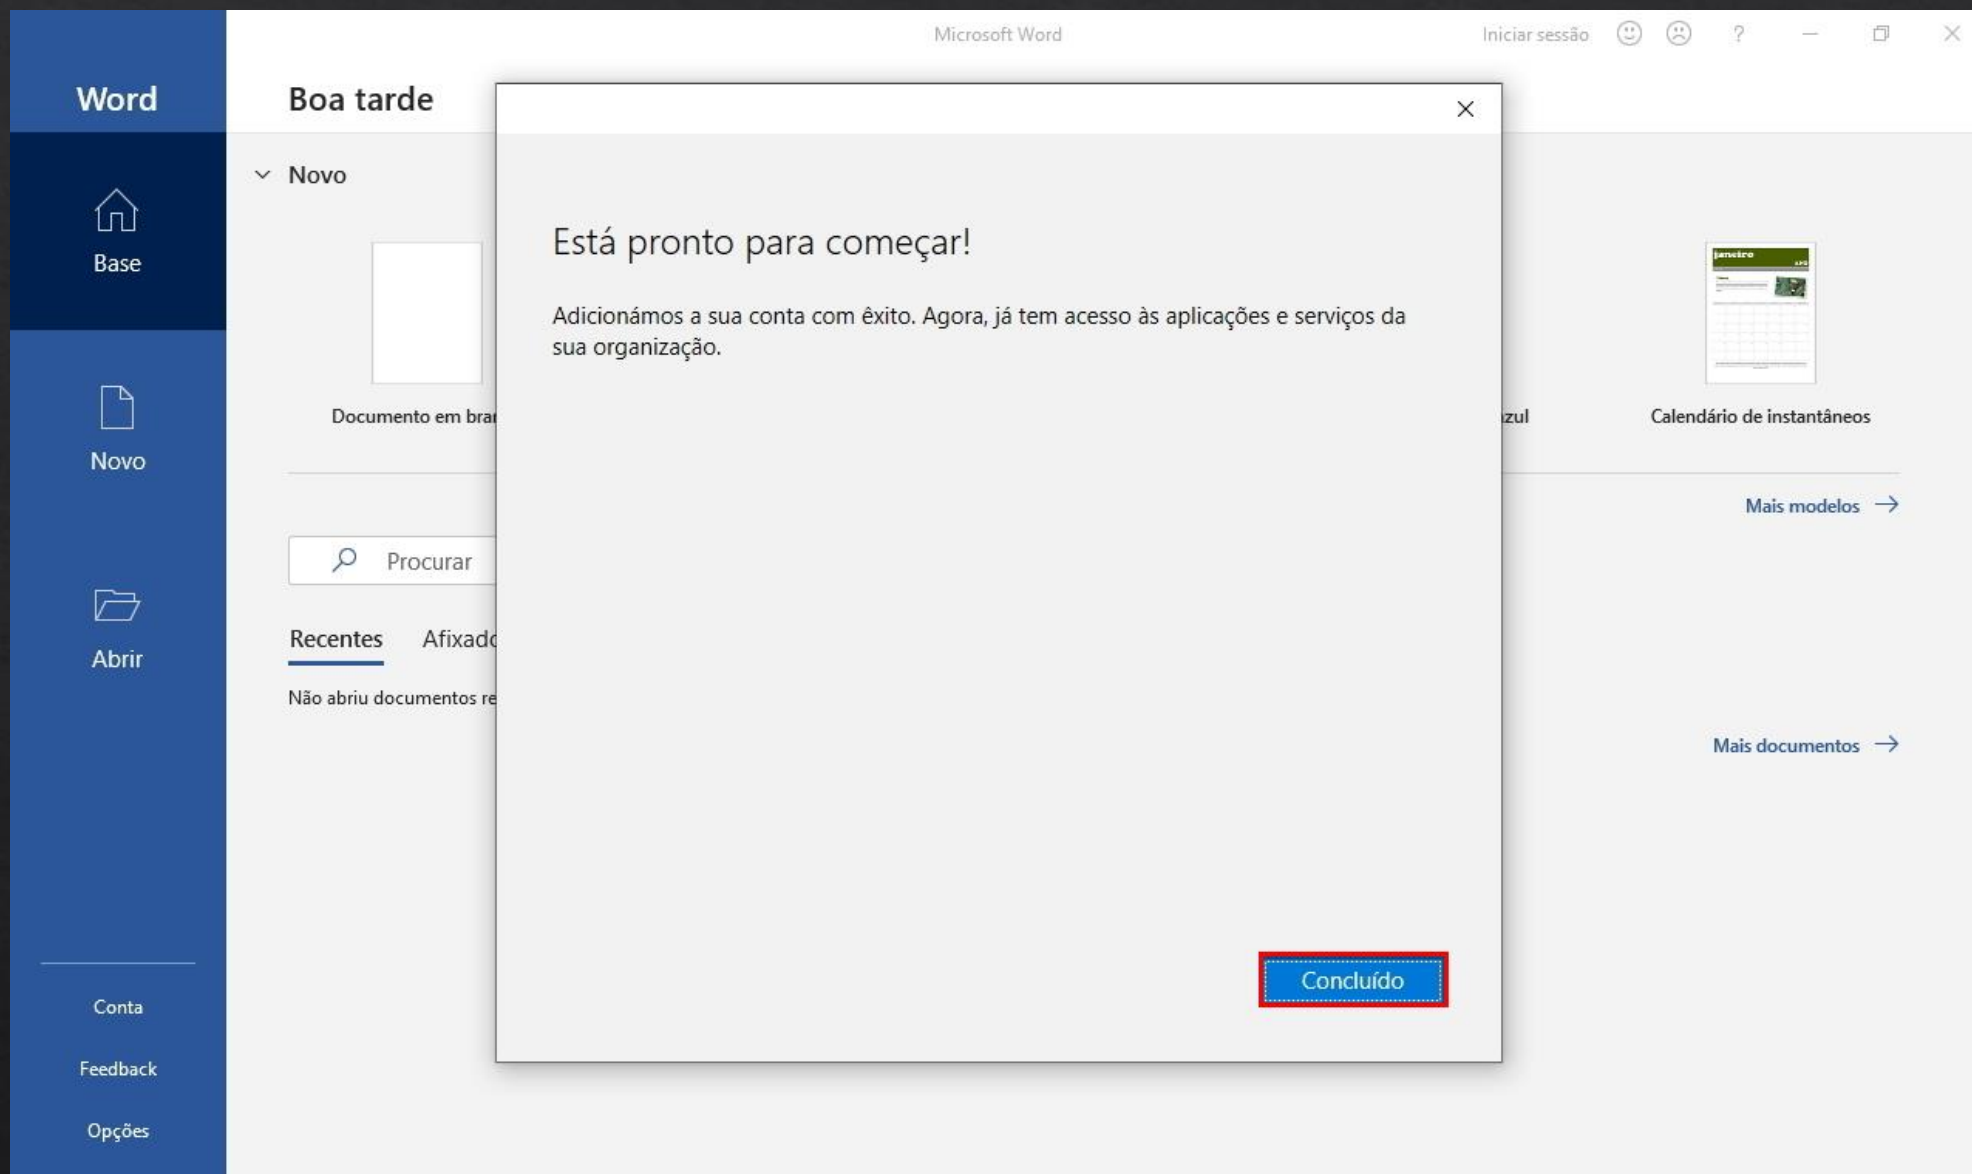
Microsoft Word

Iniciar sessão

?

Word

Base

Novo

Abrir

Conta

Feedback

Opções

Boa tarde

Novo

Documento em bra

zul

janeiro

Calendário de instantâneos

Mais modelos →

Procurar

Recentes

Afixad

Não abriu documentos re

Mais documentos →

Está pronto para começar!

Adicionámos a sua conta com êxito. Agora, já tem acesso às aplicações e serviços da sua organização.

Concluído